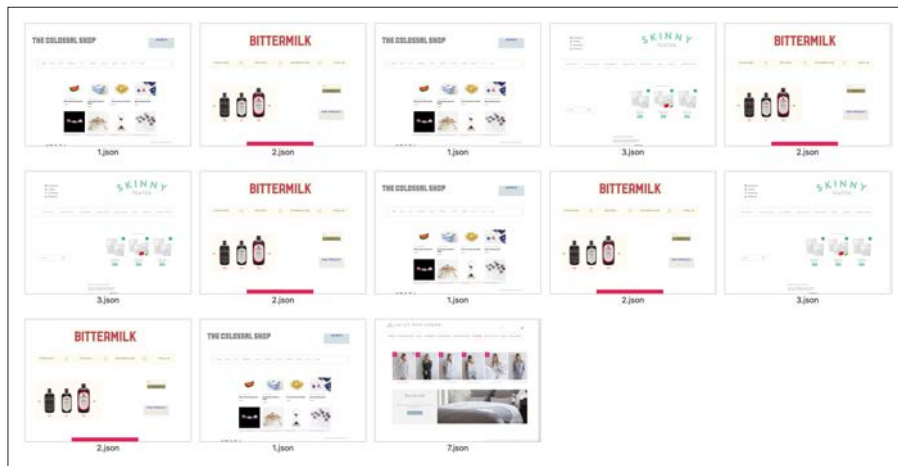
THE COLOSSAL SHOP

1.json

BITTERMILK

2.json

THE COLOSSAL SHOP

1.json

SKINNY

3.json

BITTERMILK

2.json

SKINNY

3.json

BITTERMILK

2.json

THE COLOSSAL SHOP

1.json

BITTERMILK

2.json

SKINNY

3.json

BITTERMILK

2.json

THE COLOSSAL SHOP

1.json

7.json